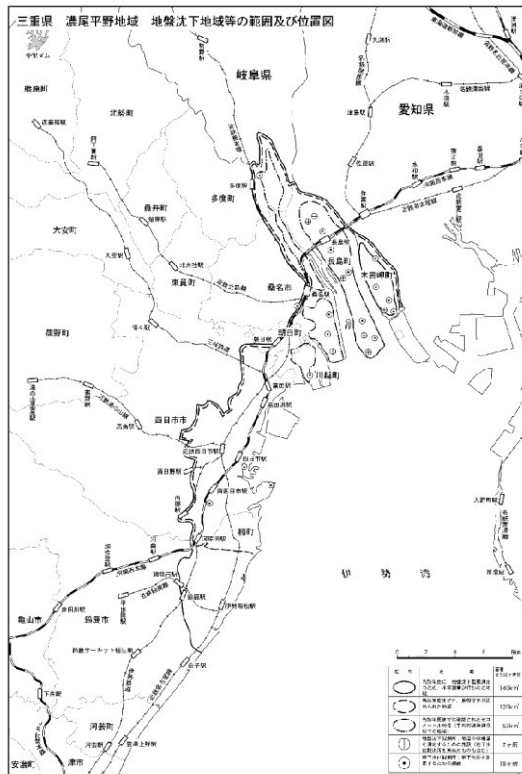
三重県　濃尾平野地域　地盤沈下地域等の範囲及び位置図

岐阜県

愛知県

北勢町

藤原町

員弁町

大安町

多度町

東員町

桑名市

長島町

木曽岬町

菰野町

朝日町

川越町

四日市市

楠町

亀山市

鈴鹿市

河芸町

安濃町

津市

伊　勢　湾

| 記号 | 名称 | 面積 |
|---|---|---|
| | | 340km² |
| | | 120km² |
| | | 53km² |
| | | 7ヶ所 |
| | | 19ヶ所 |